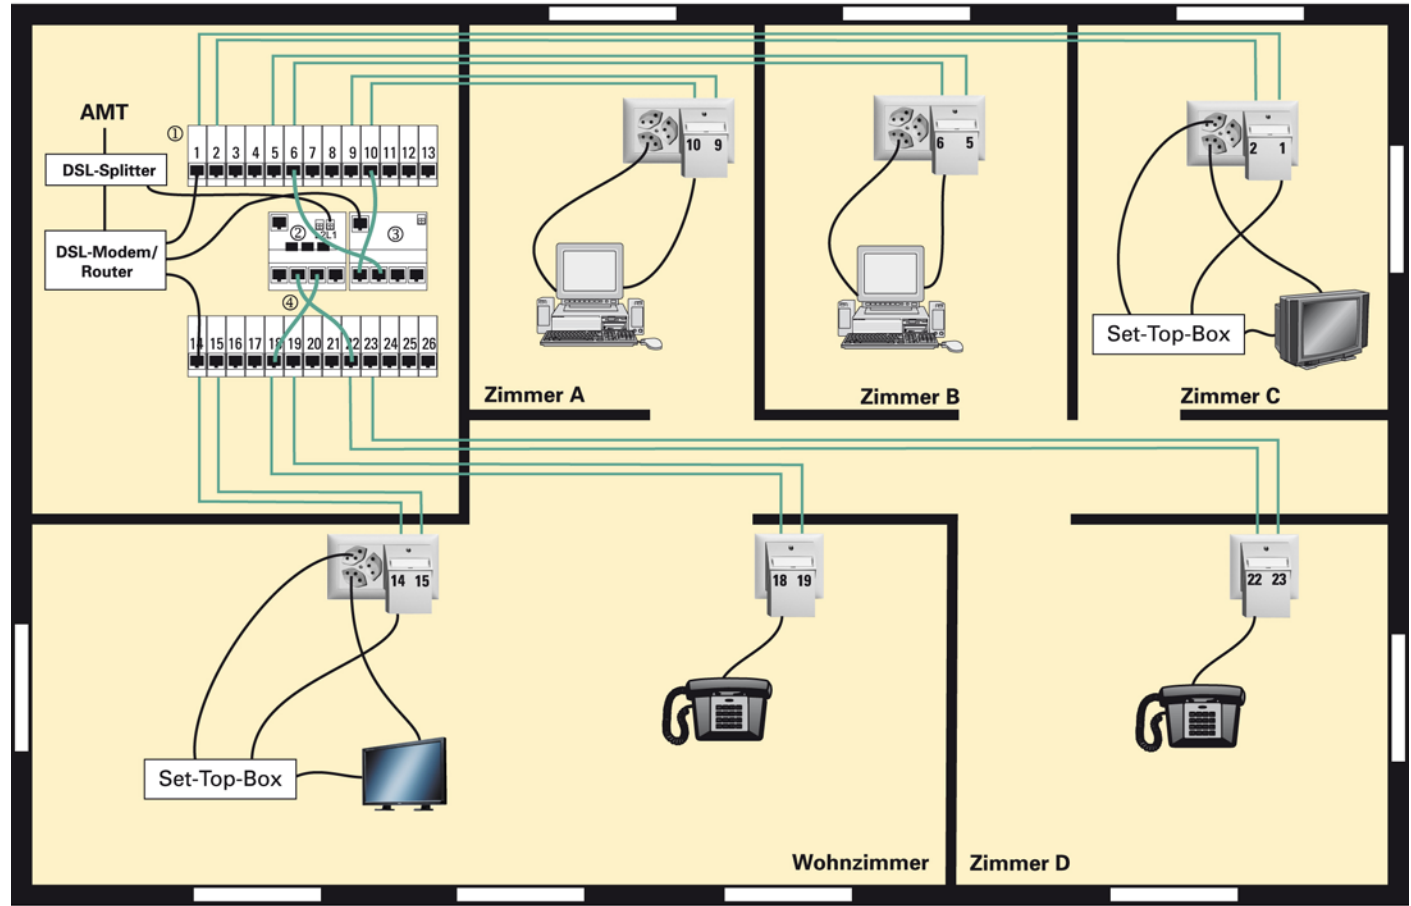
AMT

DSL-Splitter

DSL-Modem/ Router

①

1 2 3 4 5 6 7 8 9 10 11 12 13

②

③

④

14 15 16 17 18 19 20 21 22 23 24 25 26

10 9

6 5

2 1

Set-Top-Box

Zimmer A

Zimmer B

Zimmer C

14 15

18 19

22 23

Set-Top-Box

Wohnzimmer

Zimmer D